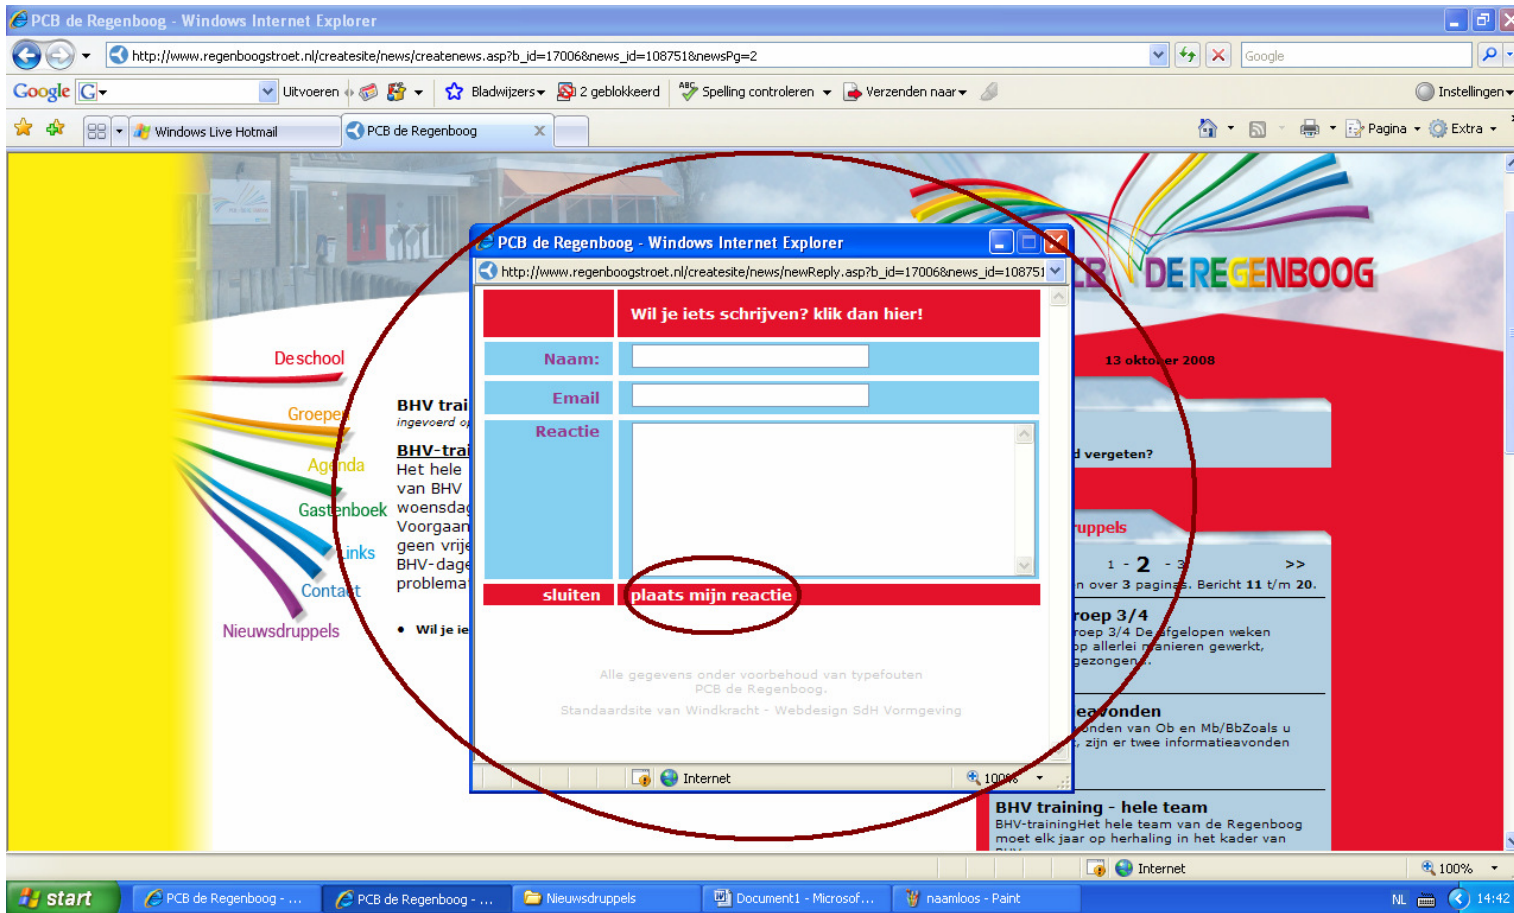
PCB de Regenboog - Windows Internet Explorer

http://www.regenboogstroet.nl/createsite/news/createnews.asp?b_id=17006&news_id=108751&newsPg=2

Google

Google Uitvoeren Bladwijzers 2 geblokkeerd Spelling controleren Verzenden naar Instellingen

Windows Live Hotmail PCB de Regenboog

Pagina Extra

DE REGENBOOG

De school
Groepen
Agenda
Gastenboek
Links
Contact
Nieuwsdruppels

BHV trai
ingevoerd o

BHV-trai
Het hele
van BHV
woensdag
Voorgaan
geen vrij
BHV-dage
problema

• Wil je ie

13 oktober 2008

d vergeten?

ruppels

1 - 2 - 3 >>
n over 3 pagina's. Bericht 11 t/m 20.

roep 3/4
roep 3/4 De afgelopen weken
op allerlei manieren gewerkt,
gezongen.

eavonden
onden van Ob en Mb/BbZoals u
, zijn er twee informatieavonden

BHV training - hele team
BHV-trainingHet hele team van de Regenboog
moet elk jaar op herhaling in het kader van

PCB de Regenboog - Windows Internet Explorer

http://www.regenboogstroet.nl/createsite/news/newReply.asp?b_id=17006&news_id=108751

Wil je iets schrijven? klik dan hier!

Naam:
Email
Reactie

sluiten plaats mijn reactie

Alle gegevens onder voorbehoud van typefouten
PCB de Regenboog.
Standaardsite van Windkracht - Webdesign SdH Vormgeving

Internet 100%

Internet 100%

start PCB de Regenboog - ... PCB de Regenboog - ... Nieuwsdruppels Document1 - Microsof... naamloos - Paint NL 14:42